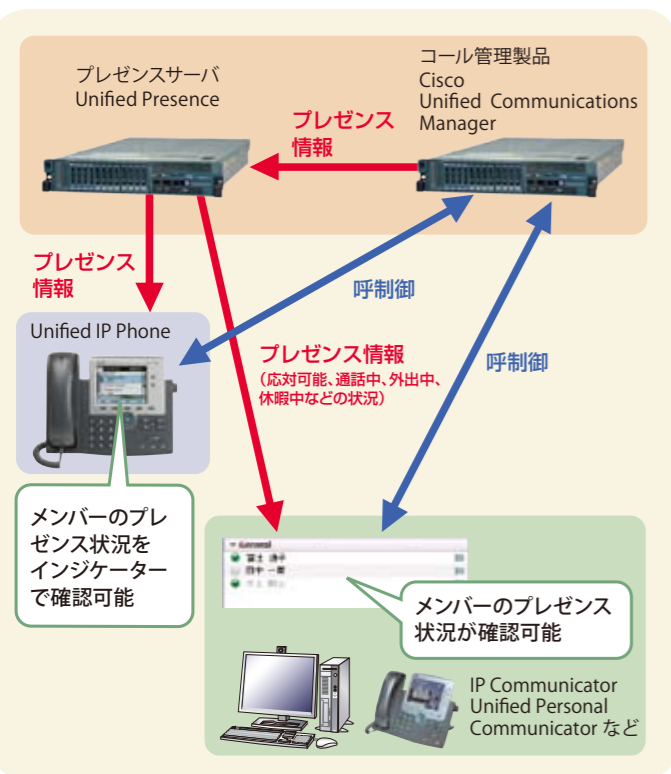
プレゼンスサーバ
Unified Presence

コール管理製品
Cisco
Unified Communications
Manager

プレゼンス
情報

プレゼンス
情報

呼制御

Unified IP Phone

プレゼンス情報
(応対可能、通話中、外出中、休暇中などの状況)

呼制御

メンバーのプレゼンス状況をインジケーターで確認可能

General
富士 清子
田中 一郎
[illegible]

メンバーのプレゼンス状況が確認可能

IP Communicator
Unified Personal
Communicator など